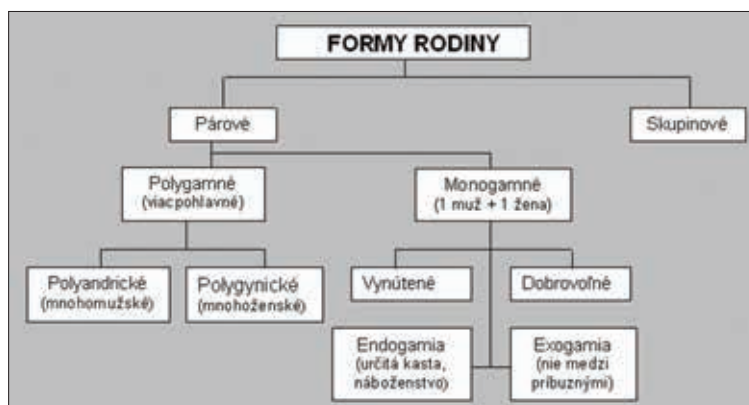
FORMY RODINY

Párové

Skupinové

Polygamné (viacpohlavné)

Monogamné (1 muž + 1 žena)

Polyandrické (mnohomužské)

Polygynické (mnohoženské)

Vynútené

Dobrovoľné

Endogamia (určitá kasta, náboženstvo)

Exogamia (nie medzi príbuznými)